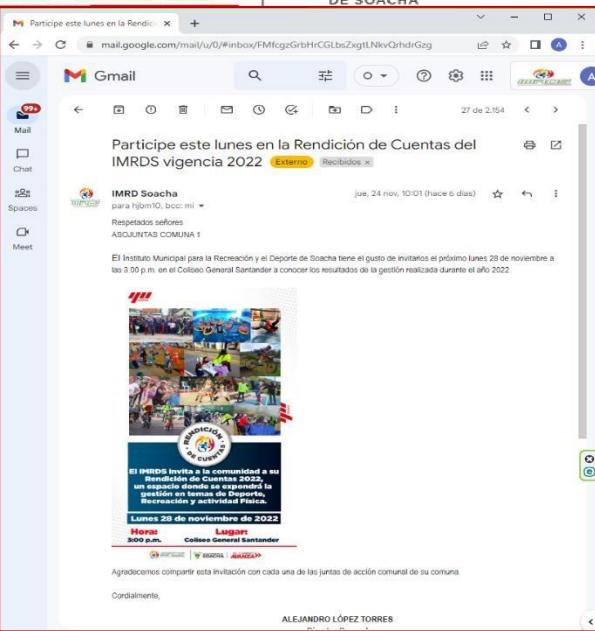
DE SOACHA

Participe este lunes en la Rendición ×

mail.google.com/mail/u/0/#inbox/FMfcgzGrbHrCGLbsZxgtLNkvQrhdrGzg

Gmail

99+
Mail
Chat
Spaces
Meet

27 de 2.154

Participe este lunes en la Rendición de Cuentas del IMRDS vigencia 2022 Externo Recibidos ×

IMRD Soacha
para hjbm10, bcc: mi
jue, 24 nov, 10:01 (hace 6 días)

Respetados señores
ASOJUNTAS COMUNA 1

El Instituto Municipal para la Recreación y el Deporte de Soacha tiene el gusto de invitarlos el próximo lunes 28 de noviembre a las 3:00 p.m. en el Coliseo General Santander a conocer los resultados de la gestión realizada durante el año 2022

RENDICIÓN DE CUENTAS

El IMRDS invita a la comunidad a su Rendición de Cuentas 2022, un espacio donde se expondrá la gestión en temas de Deporte, Recreación y actividad Física.

Lunes 28 de noviembre de 2022

Hora: 3:00 p.m.

Lugar: Coliseo General Santander

Agradecemos compartir esta invitación con cada una de las juntas de acción comunal de su comuna.

Cordialmente,

ALEJANDRO LÓPEZ TORRES
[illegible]